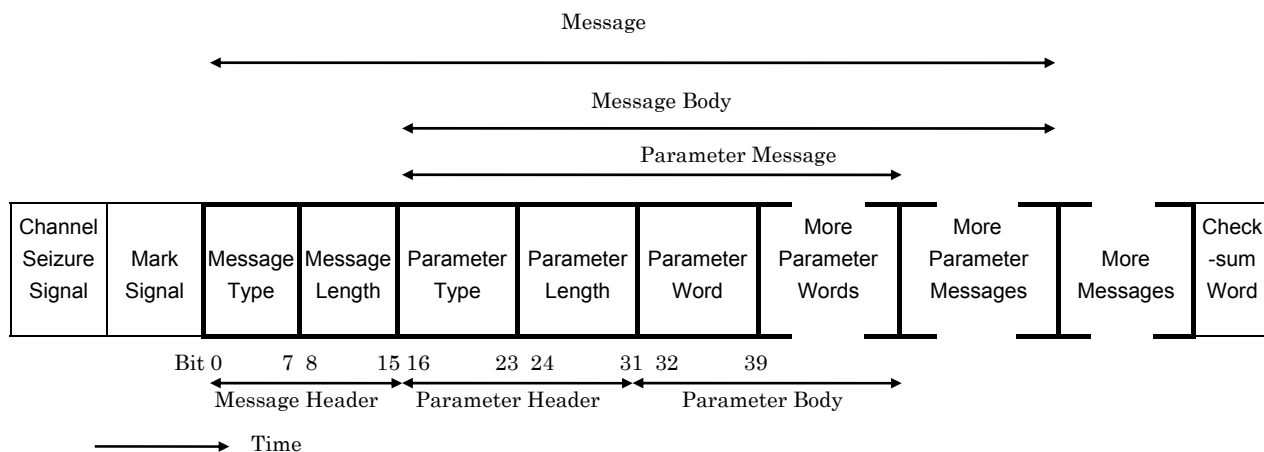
Message

Message Body

Parameter Message

| Channel Seizure Signal | Mark Signal | Message Type | Message Length | Parameter Type | Parameter Length | Parameter Word | More Parameter Words | More Parameter Messages | More Messages | Check-sum Word |
|---|---|---|---|---|---|---|---|---|---|---|

Bit 0 7 8 15 16 23 24 31 32 39

Message Header Parameter Header Parameter Body

Time